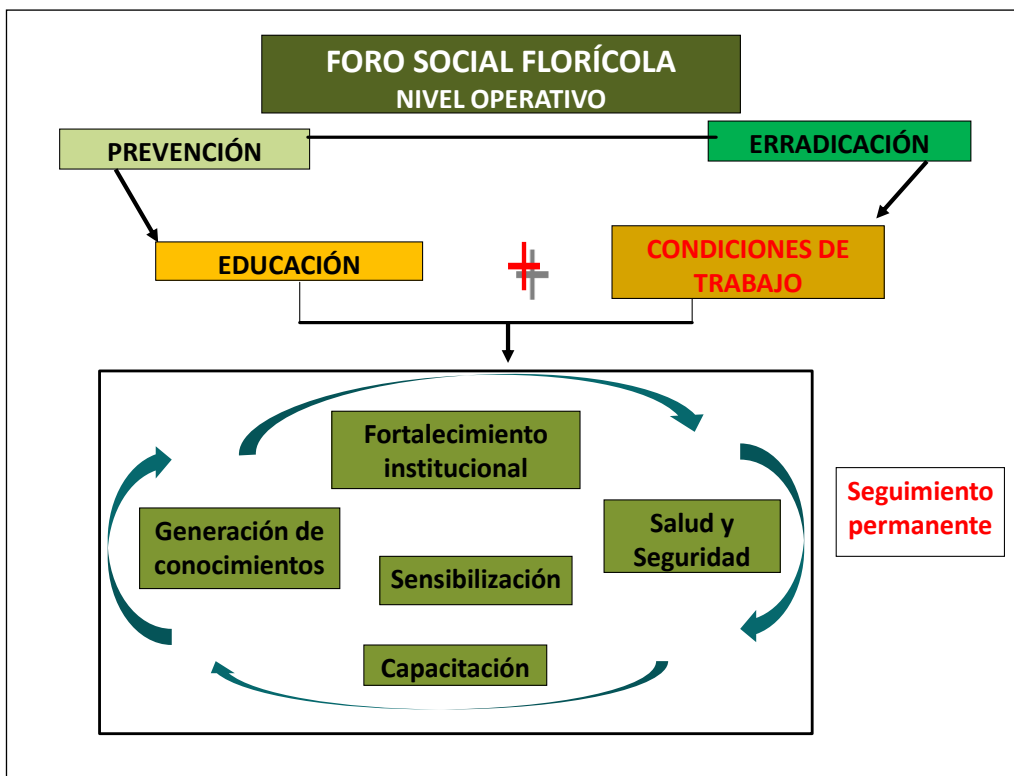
FORO SOCIAL FLORÍCOLA
NIVEL OPERATIVO

PREVENCIÓN

ERRADICACIÓN

EDUCACIÓN

+

CONDICIONES DE TRABAJO

Fortalecimiento institucional

Generación de conocimientos

Salud y Seguridad

Sensibilización

Capacitación

Seguimiento permanente